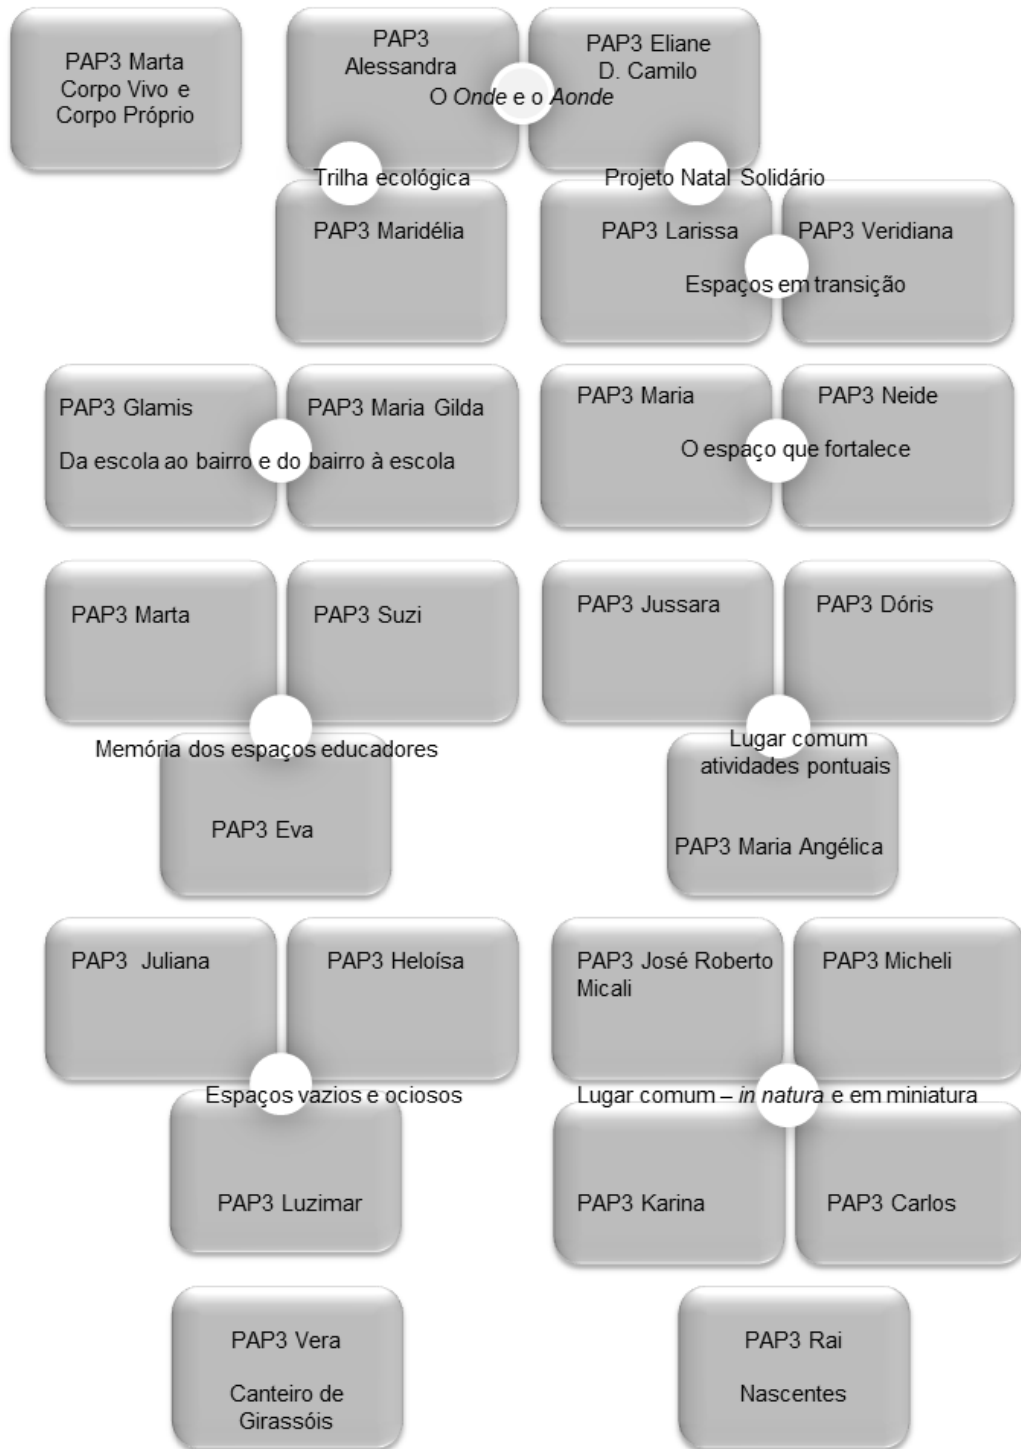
PAP3 Marta
Corpo Vivo e
Corpo Próprio

PAP3
Alessandra

PAP3 Eliane
D. Camilo

O *Onde* e o *Aonde*

Trilha ecológica

Projeto Natal Solidário

PAP3 Maridélia

PAP3 Larissa

PAP3 Veridiana

Espaços em transição

PAP3 Glamis

PAP3 Maria Gilda

Da escola ao bairro e do bairro à escola

PAP3 Maria

PAP3 Neide

O espaço que fortalece

PAP3 Marta

PAP3 Suzi

Memória dos espaços educadores

PAP3 Eva

PAP3 Jussara

PAP3 Dóris

Lugar comum
atividades pontuais

PAP3 Maria Angélica

PAP3 Juliana

PAP3 Heloísa

Espaços vazios e ociosos

PAP3 Luzimar

PAP3 José Roberto
Micali

PAP3 Micheli

Lugar comum – *in natura* e em miniatura

PAP3 Karina

PAP3 Carlos

PAP3 Vera

Canteiro de
Girassóis

PAP3 Rai

Nascentes